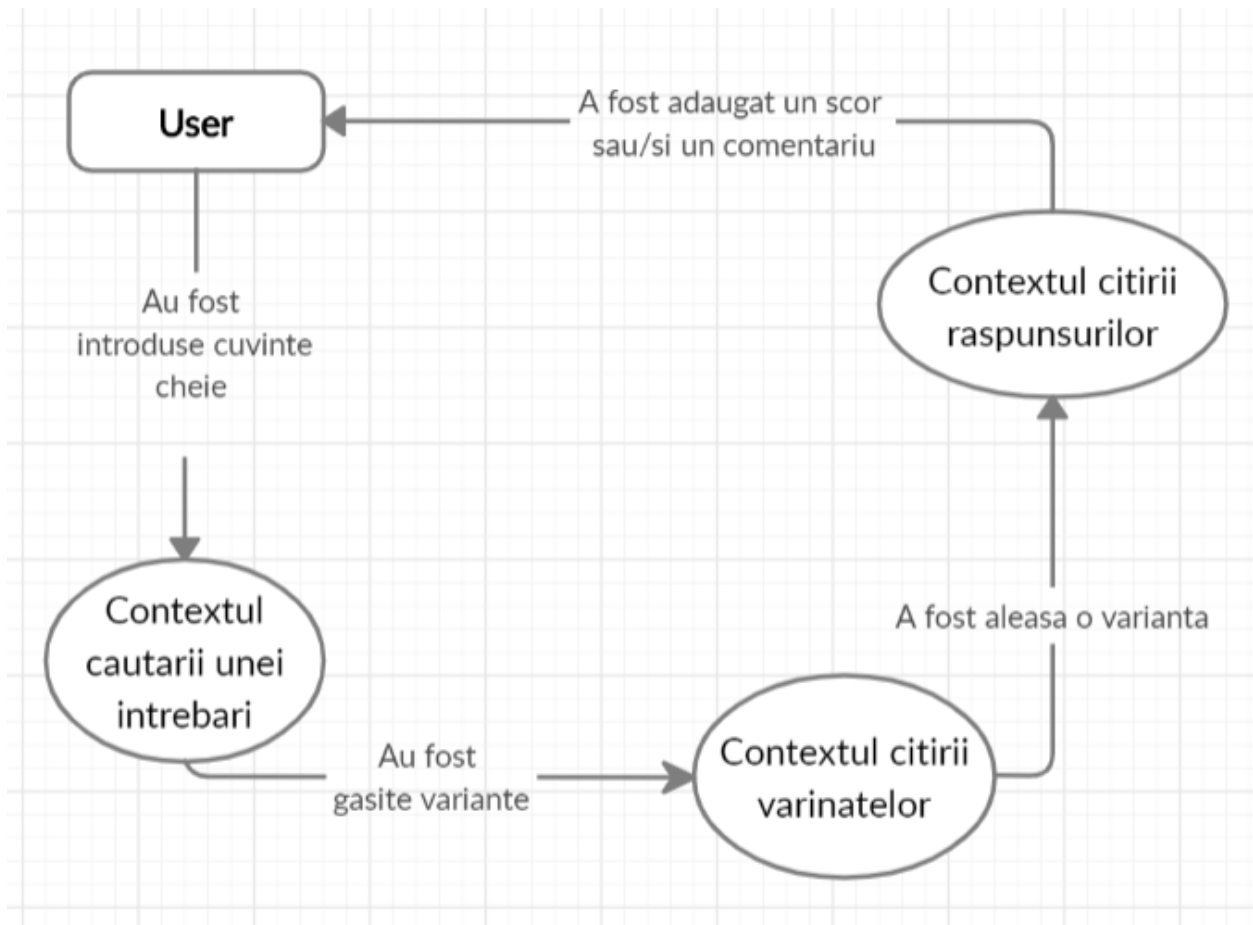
User

A fost adaugat un scor sau/si un comentariu

Contextul citirii raspunsurilor

Au fost introduse cuvinte cheie

A fost aleasa o varianta

Contextul cautarii unei intrebari

Au fost gasite variante

Contextul citirii varinatelor